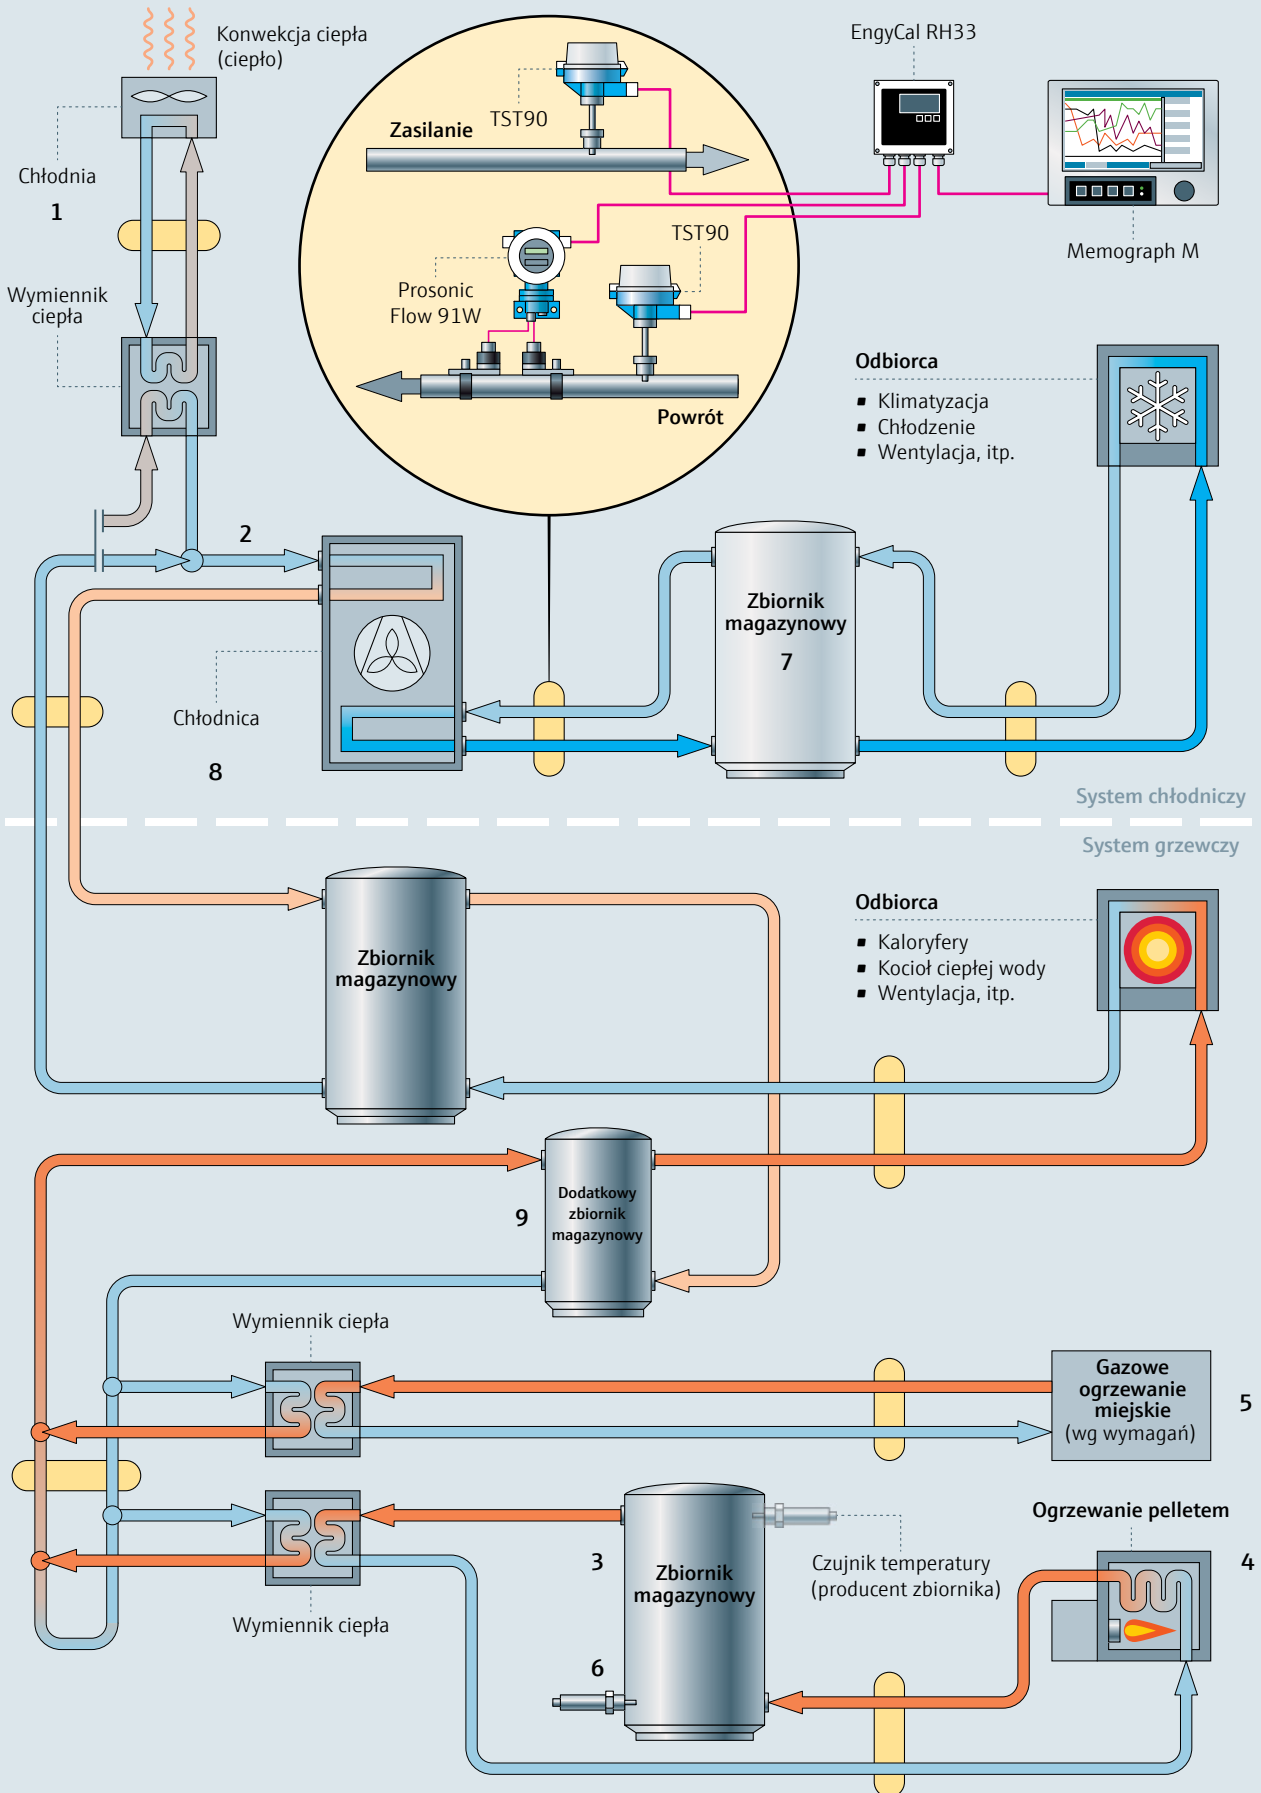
Konwekcja ciepła (ciepło)

EngyCal RH33

Chłodnia

1

Zasilanie

TST90

Memograph M

TST90

Wymiennik ciepła

Prosonic Flow 91W

Powrót

Odbiorca

■ Klimatyzacja
■ Chłodzenie
■ Wentylacja, itp.

2

Zbiornik magazynowy

7

Chłodnica

8

System chłodniczy

System grzewczy

Odbiorca

■ Kaloryfery
■ Kocioł ciepłej wody
■ Wentylacja, itp.

Zbiornik magazynowy

Dodatkowy zbiornik magazynowy

9

Wymiennik ciepła

Gazowe ogrzewanie miejskie (wg wymagań)

5

Ogrzewanie pelletem

4

3

Zbiornik magazynowy

Czujnik temperatury (producent zbiornika)

6

Wymiennik ciepła